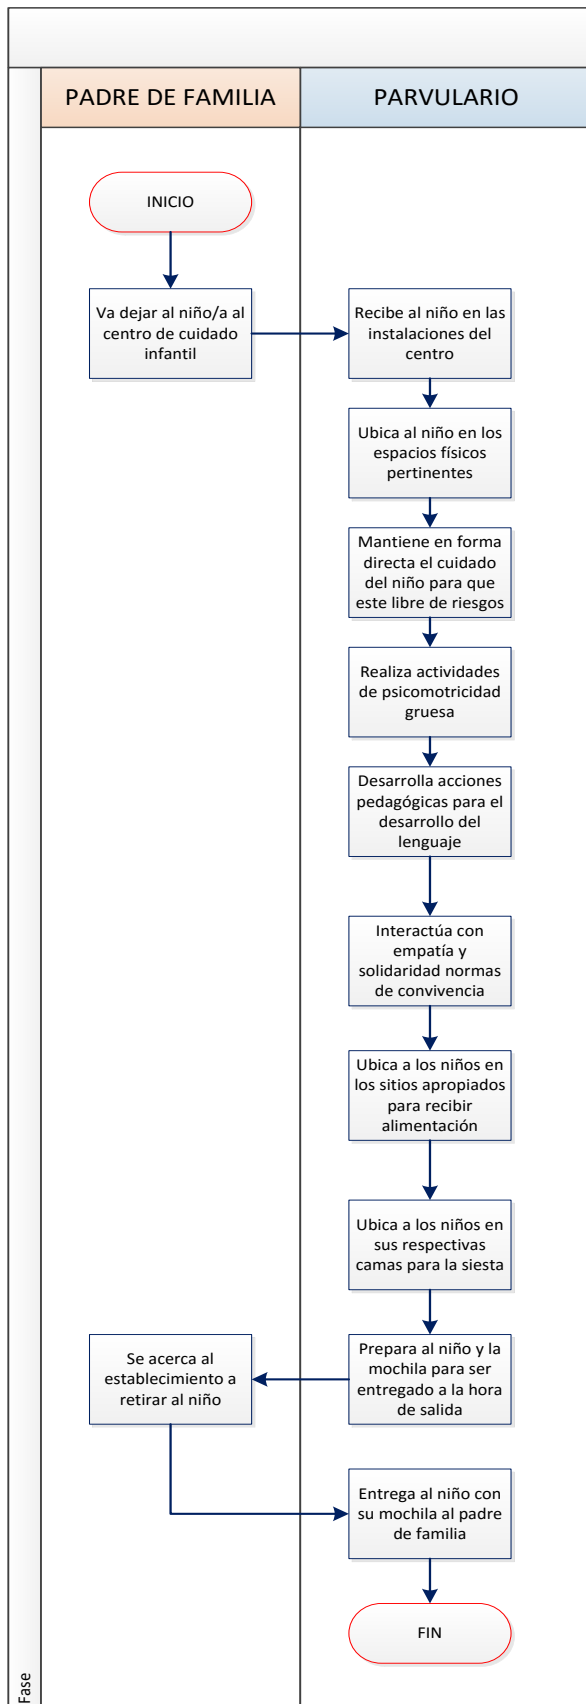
PADRE DE FAMILIA

PARVULARIO

INICIO

Va dejar al niño/a al centro de cuidado infantil

Recibe al niño en las instalaciones del centro

Ubica al niño en los espacios físicos pertinentes

Mantiene en forma directa el cuidado del niño para que este libre de riesgos

Realiza actividades de psicomotricidad gruesa

Desarrolla acciones pedagógicas para el desarrollo del lenguaje

Interactúa con empatía y solidaridad normas de convivencia

Ubica a los niños en los sitios apropiados para recibir alimentación

Ubica a los niños en sus respectivas camas para la siesta

Se acerca al establecimiento a retirar al niño

Prepara al niño y la mochila para ser entregado a la hora de salida

Entrega al niño con su mochila al padre de familia

FIN

Fase